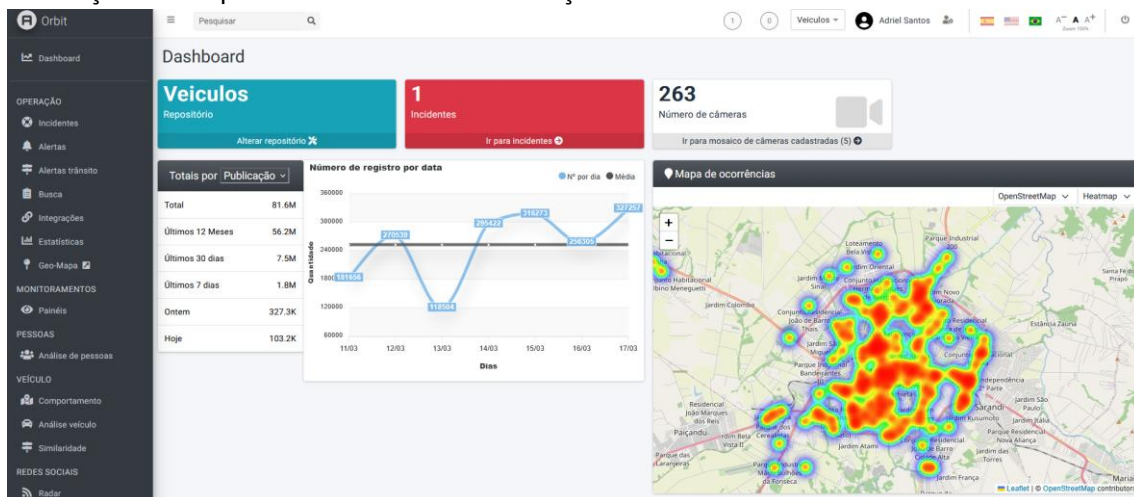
Orbit

Pesquisar

1 0 Veiculos Adriel Santos

A⁻ A A⁺

Dashboard

OPERAÇÃO
Incidentes
Alertas
Alertas trânsito
Busca
Integrações
Estatísticas
Geo-Mapa
MONITORAMENTOS
Painéis
PESSOAS
Análise de pessoas
VEÍCULO
Comportamento
Análise veículo
Similaridade
REDES SOCIAIS
Radar

Dashboard

Veiculos
Repositório
Alterar repositório

1
Incidentes
Ir para incidentes

263
Número de câmeras
Ir para mosaico de câmeras cadastradas (5)

Totais por Publicação

| Total | 81.6M |
|---|---|
| Últimos 12 Meses | 56.2M |
| Últimos 30 dias | 7.5M |
| Últimos 7 dias | 1.8M |
| Ontem | 327.3K |
| Hoje | 103.2K |

Número de registro por data
Nº por dia Média
360000
300000
240000
180000
120000
60000
Quantidade
181656 270539 118504 295422 318273 256305 327257
11/03 12/03 13/03 14/03 15/03 16/03 17/03
Dias

Mapa de ocorrências
OpenStreetMap Heatmap
+
−
Loteamento Bela Vista
Parque Industrial
Jardim Oriental
Santa Fé do Prapó
Conjunto Habitacional Ibino Meneguetti
Jardim Colombo
Conjunto Residencial João de Barro Thais
Jardim São Miguel
Parque Bandeirantes
Estância Zaúna
Independência Parte
Residencial João Marques dos Reis
Paiçandu
Jardim Atami
Jardim Kusumoto
Sarandi
Jardim São Paulo
Jardim Itália
Parque Residencial Nova Aliança
Jardim das Torres
Parque das Laranjeiras
Jardim França
Leaflet | © OpenStreetMap contributors